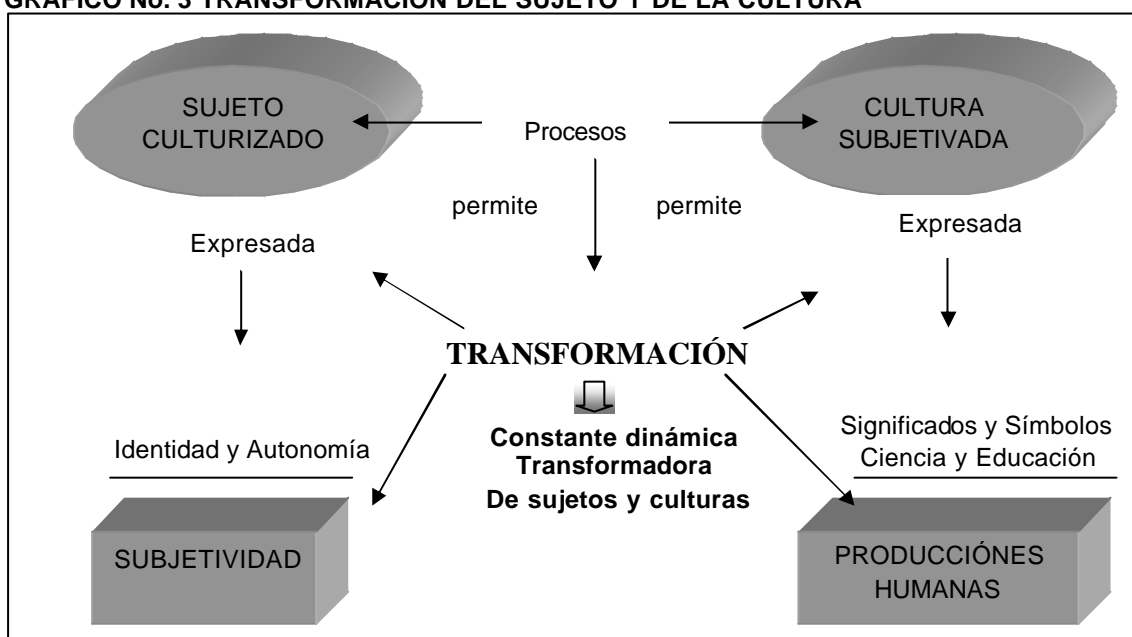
GRAFICO No. 3 TRANSFORMACIÓN DEL SUJETO Y DE LA CULTURA

SUJETO CULTURIZADO

Procesos

CULTURA SUBJETIVADA

permite

permite

Expresada

Expresada

TRANSFORMACIÓN

Constante dinámica Transformadora De sujetos y culturas

Identidad y Autonomía

Significados y Símbolos Ciencia y Educación

SUBJETIVIDAD

PRODUCCIÓNES HUMANAS